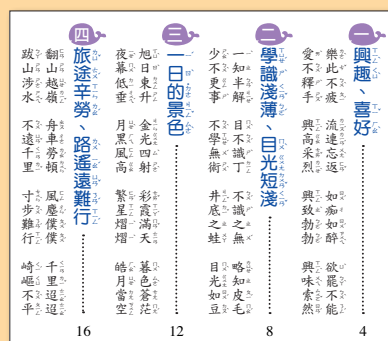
一 興趣、喜好 ......... 4

樂此不疲　流連忘返　如痴如醉　欲罷不能
愛不釋手　興高采烈　興致勃勃　興味索然

二 學識淺薄、目光短淺 ......... 8

一知半解　目不識丁　不識之無　略知皮毛
少不更事　不學無術　井底之蛙　目光如豆

三 一日的景色 ......... 12

旭日東升　金光四射　彩霞滿天　暮色蒼茫
夜幕低垂　月黑風高　繁星熠熠　皓月當空

四 旅途辛勞、路遙遠難行 ......... 16

翻山越嶺　舟車勞頓　風塵僕僕　千里迢迢
跋山涉水　不遠千里　寸步難行　崎嶇不平